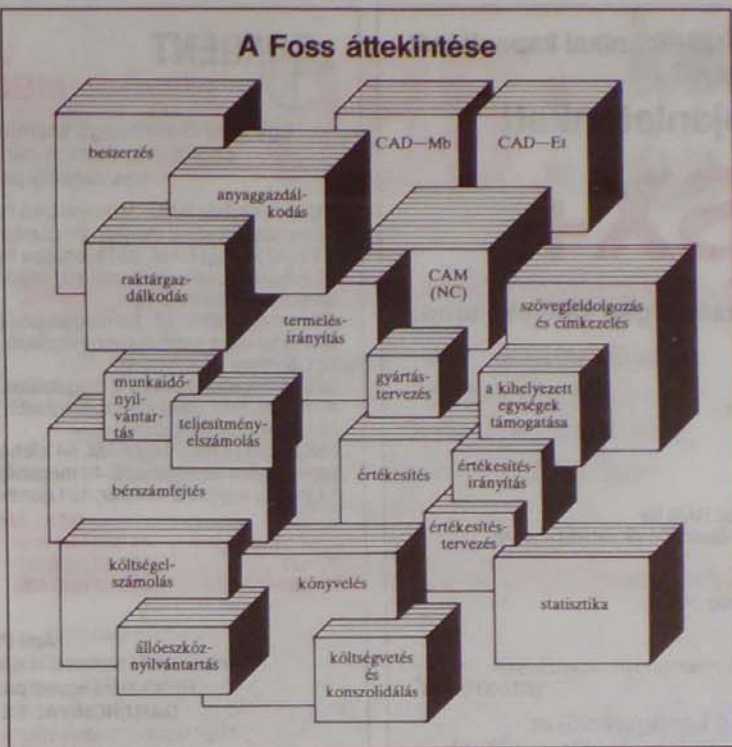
A Foss áttekintése

beszerzés

CAD—Mb

CAD—Et

anyaggazdálkodás

raktárgazdálkodás

CAM (NC)

termelésirányítás

szövegfeldolgozás és címkezelés

munkaidőnyilvántartás

gyártástervezés

a kihelyezett egységek támogatása

teljesítményelszámolás

bérszámfejtés

értékesítés

értékesítésirányítás

értékesítéstervezés

költségelszámolás

könyvelés

statisztika

állóeszköznyilvántartás

költségvetés és konszolidálás